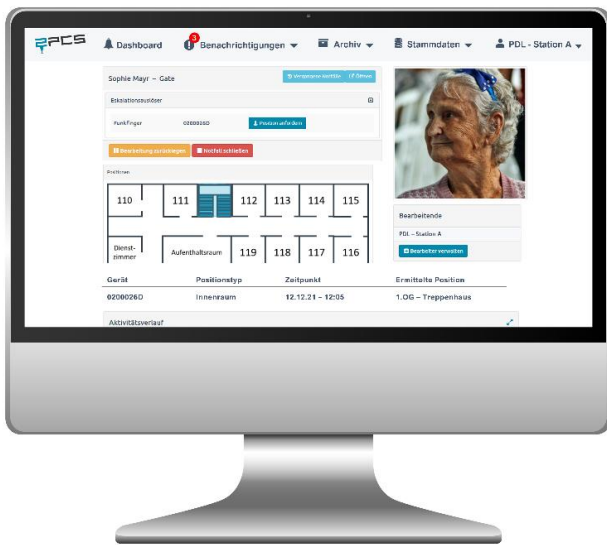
PCS Dashboard 3 Benachrichtigungen Archiv Stammdaten PDL - Station A

Sophie Mayr – Gate

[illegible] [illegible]

Eskalationsauslöser

Funkfinger 0200026D Person anfordern

Bearbeitung zurücklegen Notfall schließen

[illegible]

110 111 112 113 114 115

Dienst-zimmer Aufenthaltsraum 119 118 117 116

Bearbeitende

PDL – Station A

Bearbeiter verwalten

| Gerät | Positionstyp | Zeitpunkt | Ermittelte Position |
|---|---|---|---|
| 0200026D | Innenraum | 12.12.21 – 12:05 | 1.OG – Treppenhaus |

Aktivitätsverlauf